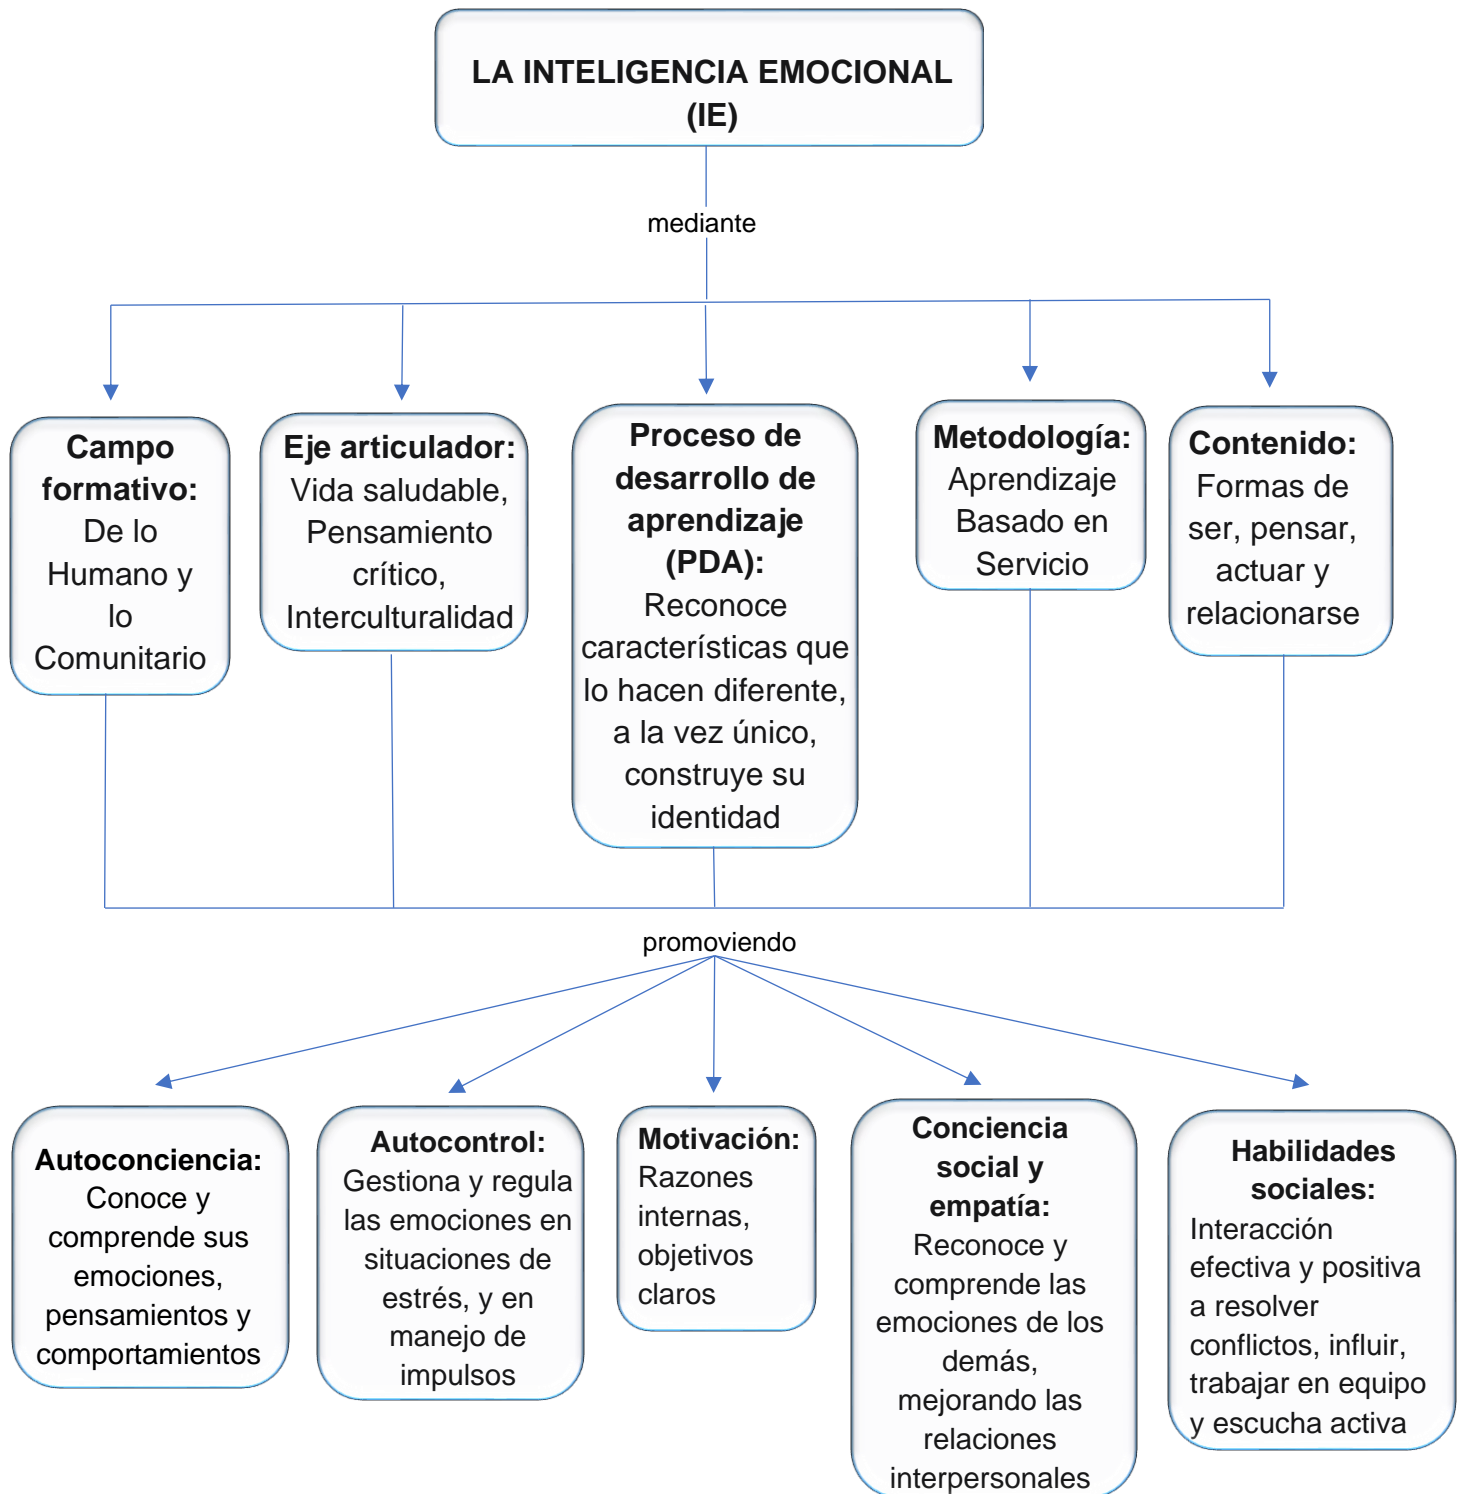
LA INTELIGENCIA EMOCIONAL (IE)

mediante

Campo formativo: De lo Humano y lo Comunitario

Eje articulador: Vida saludable, Pensamiento crítico, Interculturalidad

Proceso de desarrollo de aprendizaje (PDA): Reconoce características que lo hacen diferente, a la vez único, construye su identidad

Metodología: Aprendizaje Basado en Servicio

Contenido: Formas de ser, pensar, actuar y relacionarse

promoviendo

Autoconciencia: Conoce y comprende sus emociones, pensamientos y comportamientos

Autocontrol: Gestiona y regula las emociones en situaciones de estrés, y en manejo de impulsos

Motivación: Razones internas, objetivos claros

Conciencia social y empatía: Reconoce y comprende las emociones de los demás, mejorando las relaciones interpersonales

Habilidades sociales: Interacción efectiva y positiva a resolver conflictos, influir, trabajar en equipo y escucha activa